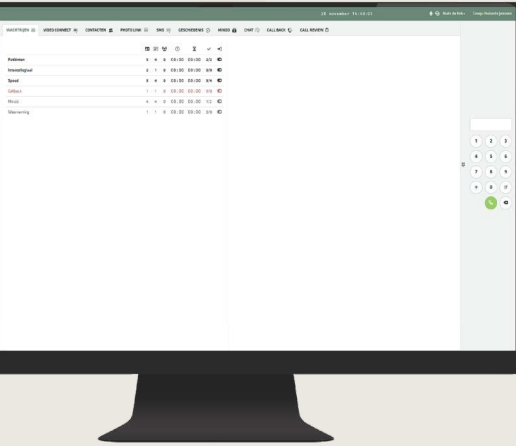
28 november 14:48:03

WACHTRIJEN VIDEO CONNECT CONTACTEN PHOTO LINK SMS GESCHIEDENIS WIKKIS CHAT CALL BACK CALL REVIEW

| | | | | | | | |
|---|---|---|---|---|---|---|---|
| Politieman | 4 | 4 | 0 | 00:00 | 00:00 | 4/4 | |
| Interahtigtual | 2 | 1 | 0 | 00:00 | 00:00 | 0/4 | |
| Speed | 4 | 4 | 0 | 00:00 | 00:00 | 0/4 | |
| Callback | 1 | 1 | 0 | 00:00 | 00:00 | 0/4 | |
| Wired | 4 | 4 | 0 | 00:00 | 00:00 | 0/2 | |
| Waarschuwing | 1 | 1 | 0 | 00:00 | 00:00 | 0/4 | |

1 2 3
4 5 6
7 8 9
* 0 #